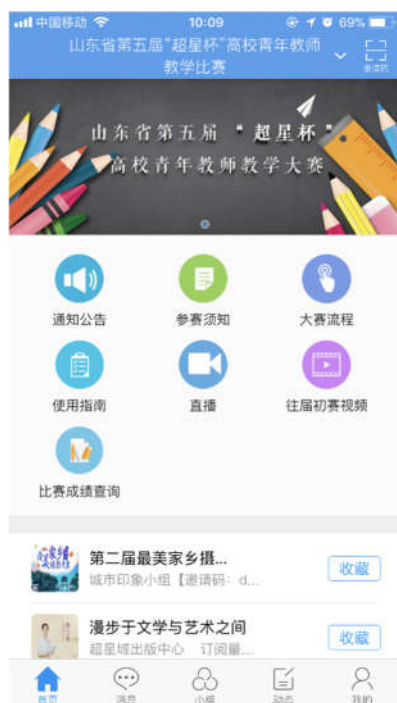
中国移动 10:09 69%

山东省第五届"超星杯"高校青年教师教学比赛

山东省第五届 " 超星杯 " 高校青年教师教学大赛

通知公告
参赛须知
大赛流程
使用指南
直播
往届初赛视频
比赛成绩查询

第二届最美家乡摄...
城市印象小组【邀请码：d...
收藏

漫步于文学与艺术之间
超星出版中心 订阅量...
收藏

首页
消息
小组
动态
我的